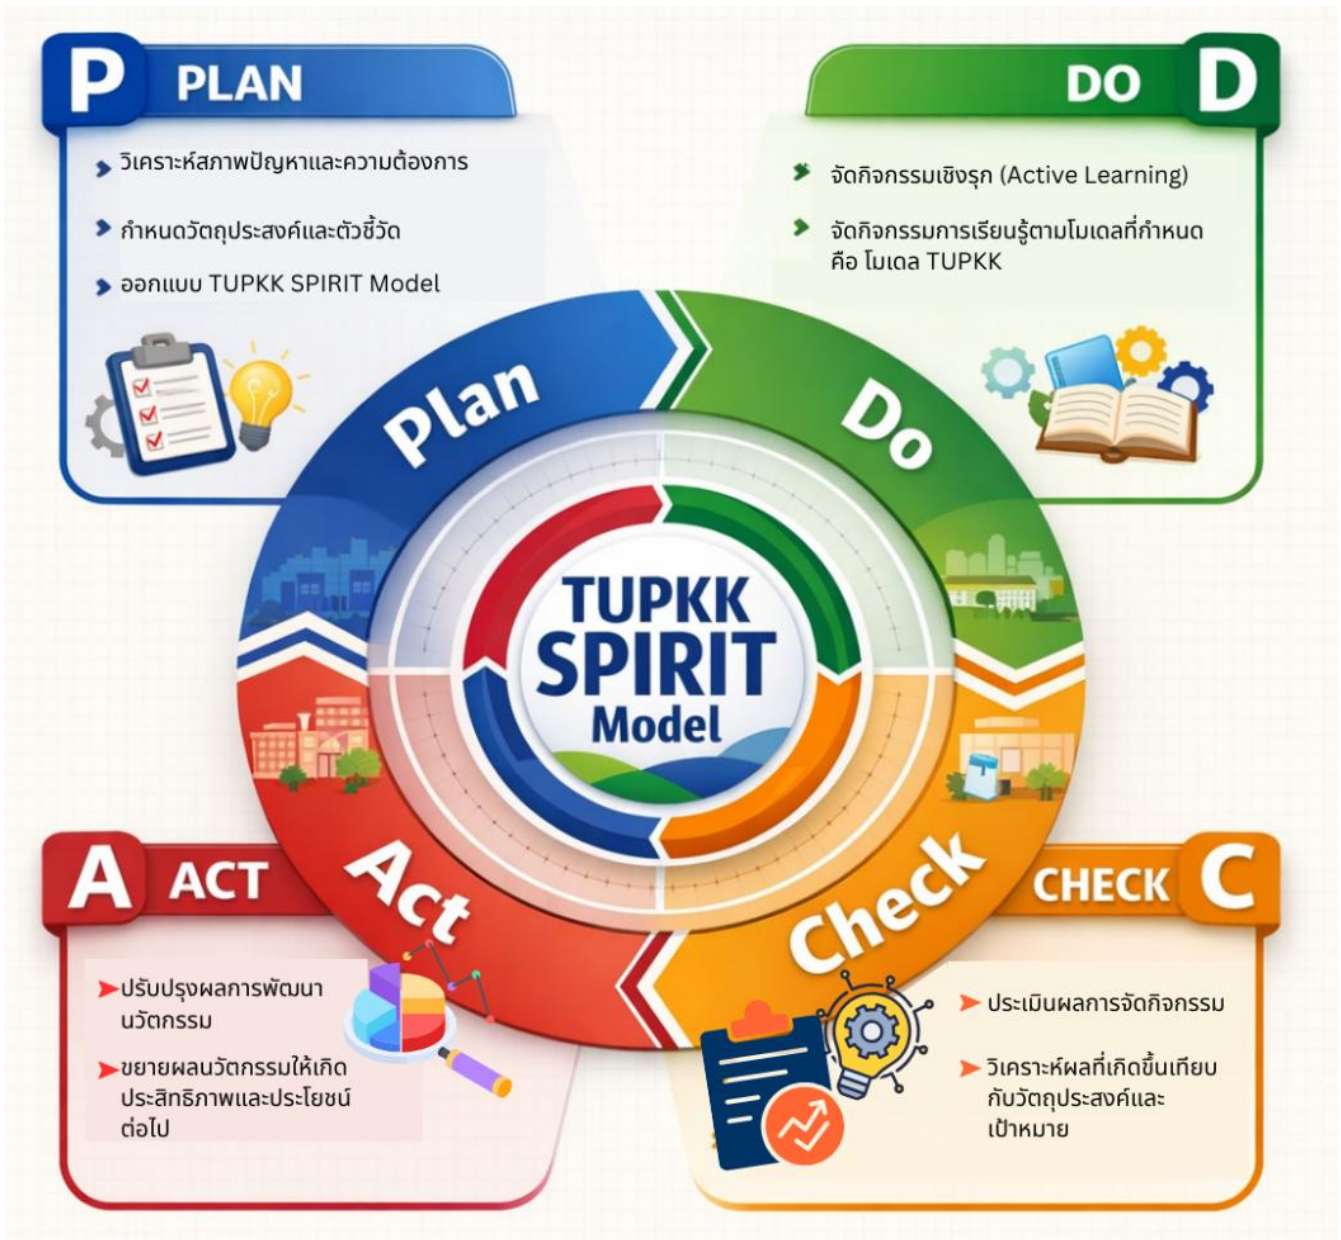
P PLAN

วิเคราะห์สภาพปัญหาและความต้องการ

กำหนดวัตถุประสงค์และตัวชี้วัด

ออกแบบ TUPKK SPIRIT Model

DO D

จัดกิจกรรมเชิงรุก (Active Learning)

จัดกิจกรรมการเรียนรู้ตามโมเดลที่กำหนด คือ โมเดล TUPKK

Plan

Do

TUPKK SPIRIT Model

Act

Check

A ACT

ปรับปรุงผลการพัฒนานวัตกรรม

ขยายผลนวัตกรรมให้เกิดประสิทธิภาพและประโยชน์ต่อไป

CHECK C

ประเมินผลการจัดกิจกรรม

วิเคราะห์ผลที่เกิดขึ้นเทียบกับวัตถุประสงค์และเป้าหมาย